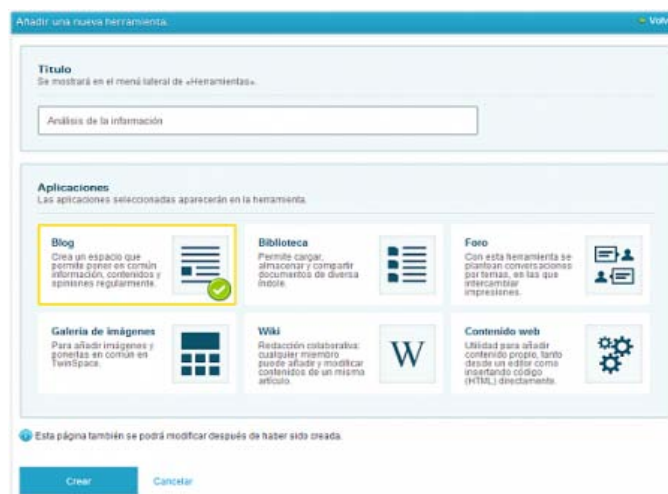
Añadir una nueva herramienta

Volv

Título
Se mostrará en el menú lateral de «Herramientas».

Análisis de la información

Aplicaciones
Las aplicaciones seleccionadas aparecerán en la herramienta.

Blog
Crea un espacio que permite poner en común información, contenidos y opiniones regularmente.

Biblioteca
Permite cargar, almacenar y compartir documentos de diversa índole.

Foro
Con esta herramienta se plantean conversaciones por temas, en las que intercambiar impresiones.

Galería de imágenes
Para añadir imágenes y ponerlas en común en TwinSpace.

Wiki
Redacción colaborativa: cualquier miembro puede añadir y modificar contenidos de un mismo artículo.

W

Contenido web
Utilidad para añadir contenido propio, tanto desde un editor como insertando código (HTML) directamente.

Esta página también se podrá modificar después de haber sido creada.

Crear

Cancelar